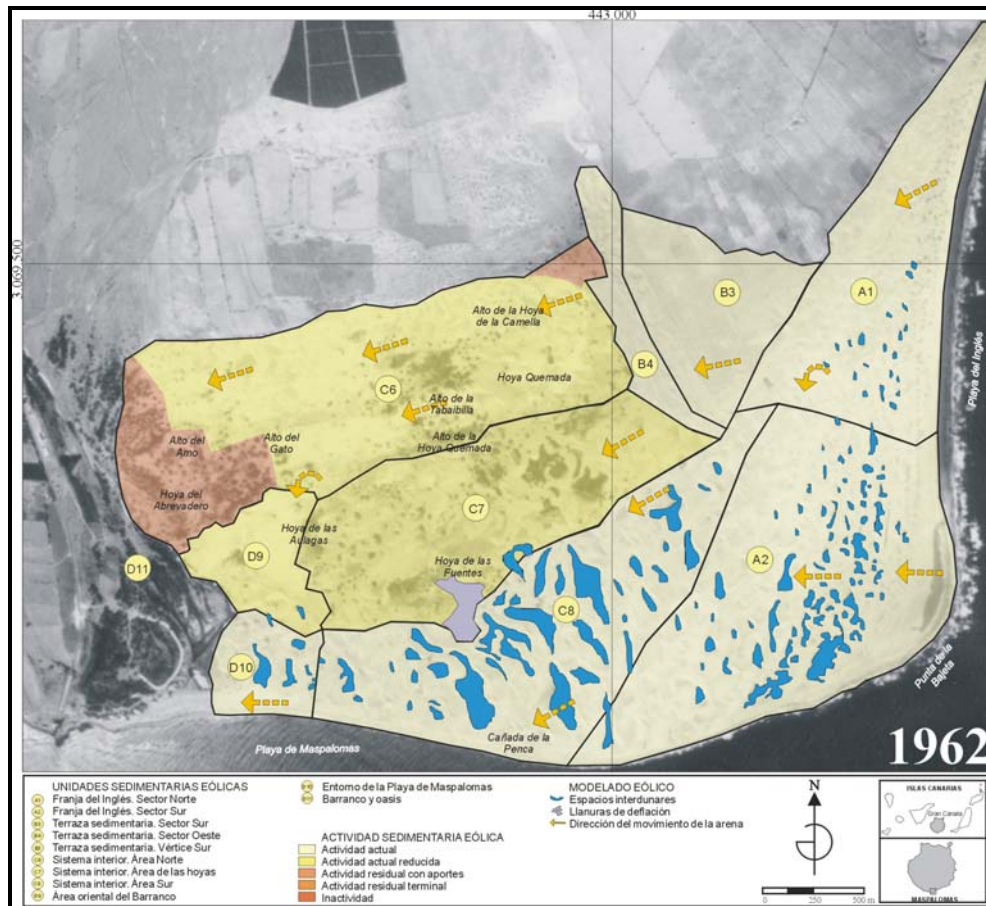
443.000

3.069.500

B3

A1

Alto de la Hoya de la Camella

B4

C6

Hoya Quemada

Alto de la Tabaibilla

Playa del Inglés

Alto del Amo

Alto del Gato

Alto de la Hoya Quemada

Hoya del Abrevadero

C7

Hoya de las Aulagas

D9

D11

Hoya de las Fuentes

A2

C8

D10

Punta de la Bajeta

Cañada de la Penca

Playa de Maspalomas

1962

UNIDADES SEDIMENTARIAS EÓLICAS
Franja del Inglés. Sector Norte
Franja del Inglés. Sector Sur
Terraza sedimentaria. Sector Sur
Terraza sedimentaria. Sector Oeste
Terraza sedimentaria. Vértice Sur
Sistema interior. Área Norte
Sistema interior. Área de las hoyas
Sistema interior. Área Sur
Área oriental del Barranco

Entorno de la Playa de Maspalomas
Barranco y oasis

ACTIVIDAD SEDIMENTARIA EÓLICA
Actividad actual
Actividad actual reducida
Actividad residual con aportes
Actividad residual terminal
Inactividad

MODELADO EÓLICO
Espacios interdunares
Llanuras de deflación
Dirección del movimiento de la arena

N

0 250 500 m

ISLAS CANARIAS
Gran Canaria
MASPALOMAS